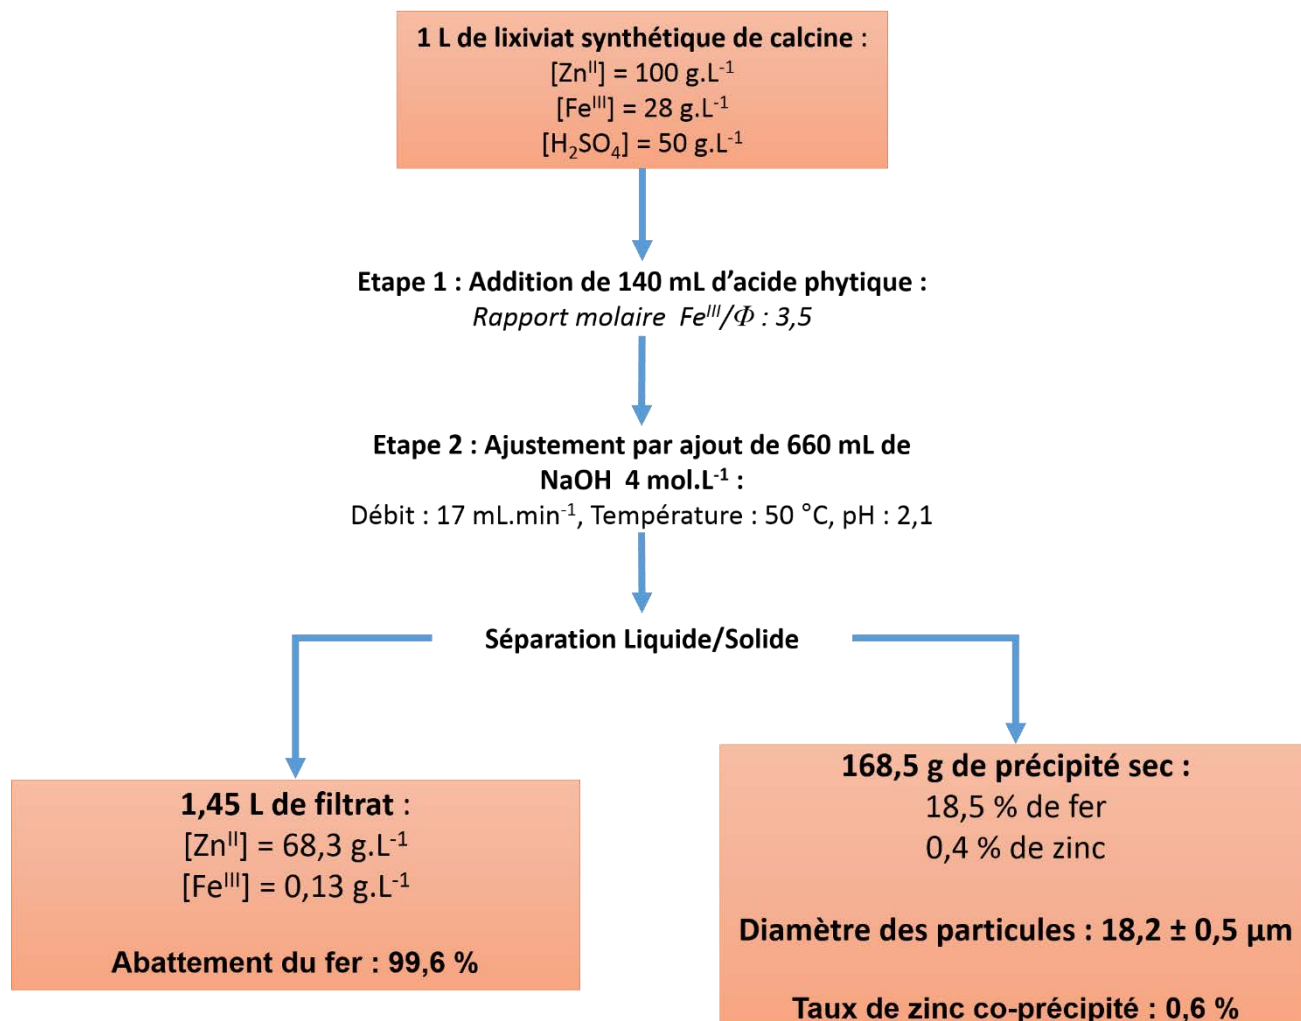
1 L de lixiviat synthétique de calcine :
$[Zn^{II}]$ = 100 g.L$^{-1}$
$[Fe^{III}]$ = 28 g.L$^{-1}$
$[H_2SO_4]$ = 50 g.L$^{-1}$

Etape 1 : Addition de 140 mL d'acide phytique :
Rapport molaire $Fe^{III}/\Phi$ : 3,5

Etape 2 : Ajustement par ajout de 660 mL de NaOH 4 mol.L$^{-1}$ :
Débit : 17 mL.min$^{-1}$, Température : 50 °C, pH : 2,1

Séparation Liquide/Solide

1,45 L de filtrat :
$[Zn^{II}]$ = 68,3 g.L$^{-1}$
$[Fe^{III}]$ = 0,13 g.L$^{-1}$

Abattement du fer : 99,6 %

168,5 g de précipité sec :
18,5 % de fer
0,4 % de zinc

Diamètre des particules : 18,2 ± 0,5 µm

Taux de zinc co-précipité : 0,6 %